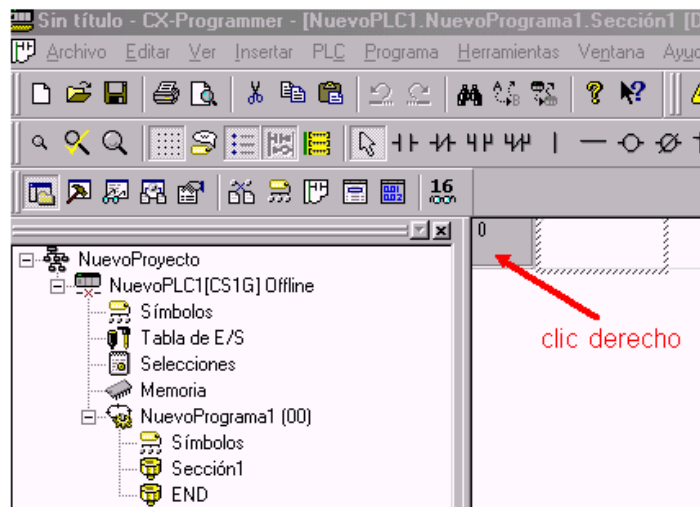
Sin título - CX-Programmer - [NuevoPLC1.NuevoPrograma1.Sección1 [D

Archivo Editar Ver Insertar PLC Programa Herramientas Ventana Ayu

16

NuevoProyecto
NuevoPLC1[CS1G] Offline
Símbolos
Tabla de E/S
Selecciones
Memoria
NuevoPrograma1 (00)
Símbolos
Sección1
END

0

clic derecho